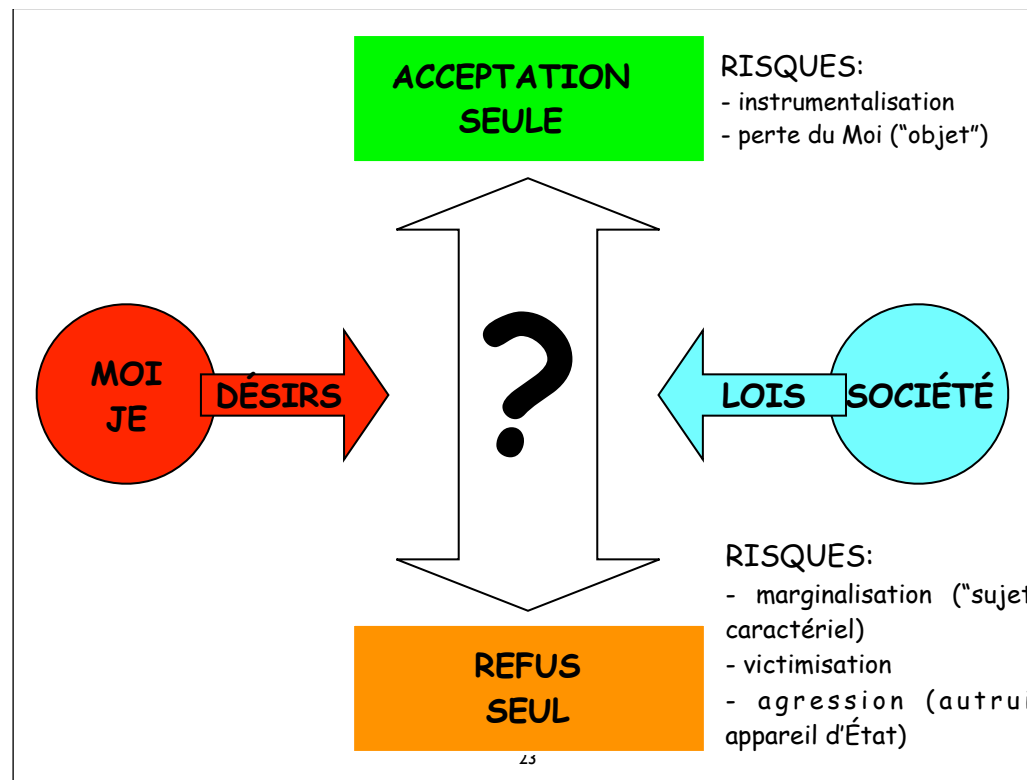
ACCEPTATION SEULE

RISQUES:
- instrumentalisation
- perte du Moi ("objet")

MOI JE

DÉSIRS

?

LOIS

SOCIÉTÉ

RISQUES:
- marginalisation ("sujet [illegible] caractériel)
- victimisation
- agression (autru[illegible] appareil d'État)

REFUS SEUL

23